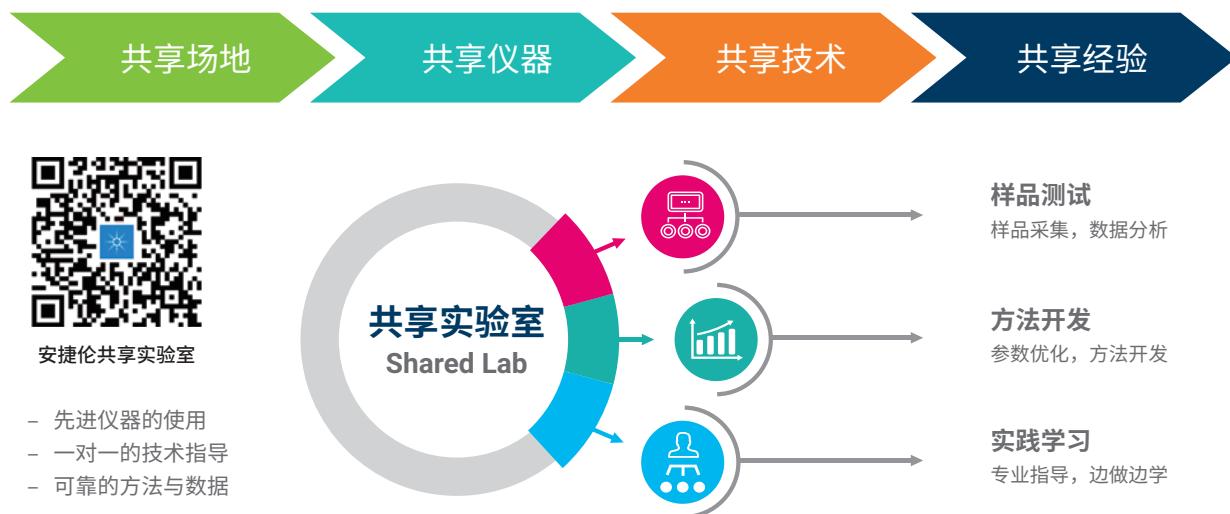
共享场地

共享仪器

共享技术

共享经验

安捷伦共享实验室

– 先进仪器的使用
– 一对一的技术指导
– 可靠的方法与数据

共享实验室
Shared Lab

样品测试
样品采集，数据分析

方法开发
参数优化，方法开发

实践学习
专业指导，边做边学